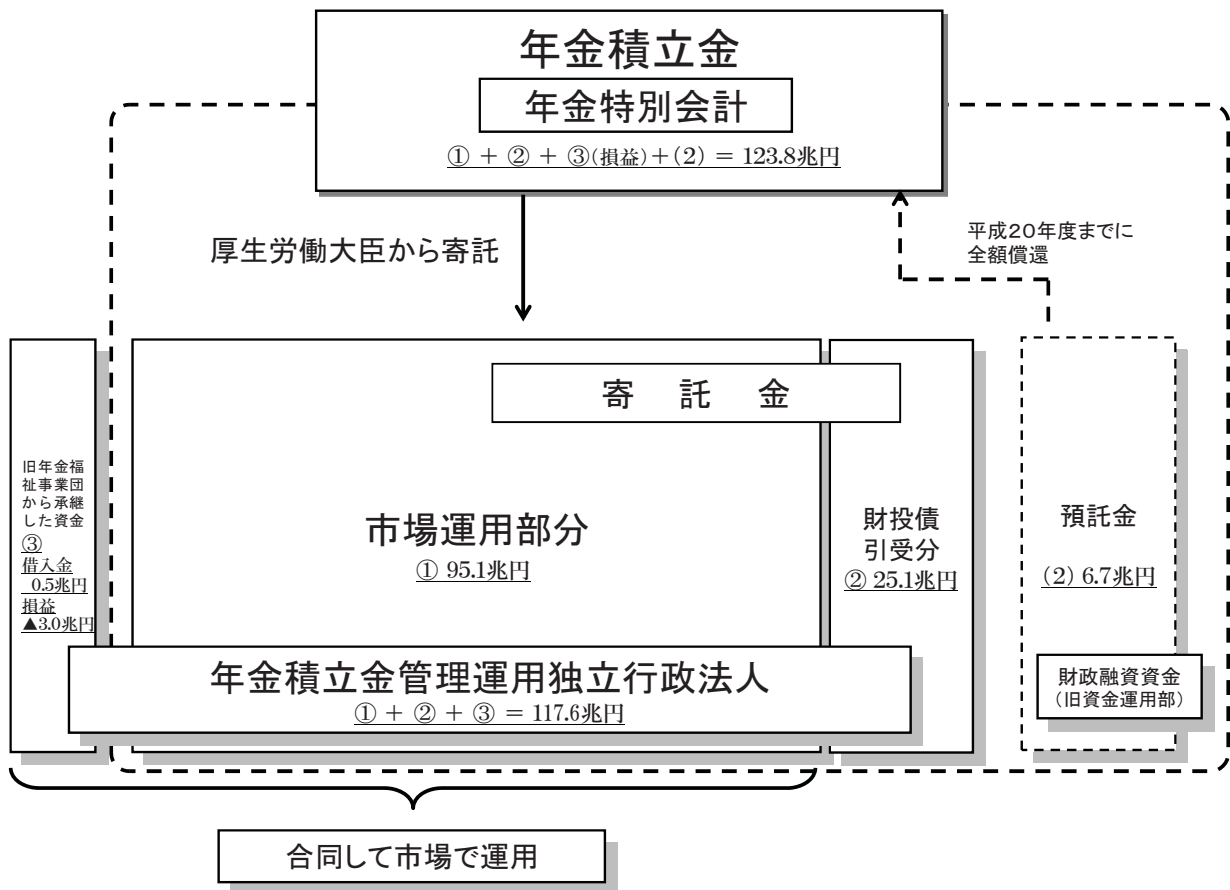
年金積立金

年金特別会計

① ＋ ② ＋ ③(損益)＋(2) ＝ 123.8兆円

厚生労働大臣から寄託

平成20年度までに全額償還

旧年金福祉事業団から承継した資金
③
借入金 0.5兆円
損益 ▲3.0兆円

寄　託　金

市場運用部分
① 95.1兆円

財投債引受分
② 25.1兆円

預託金
(2) 6.7兆円

財政融資資金
（旧資金運用部）

年金積立金管理運用独立行政法人
① ＋ ② ＋ ③ ＝ 117.6兆円

合同して市場で運用